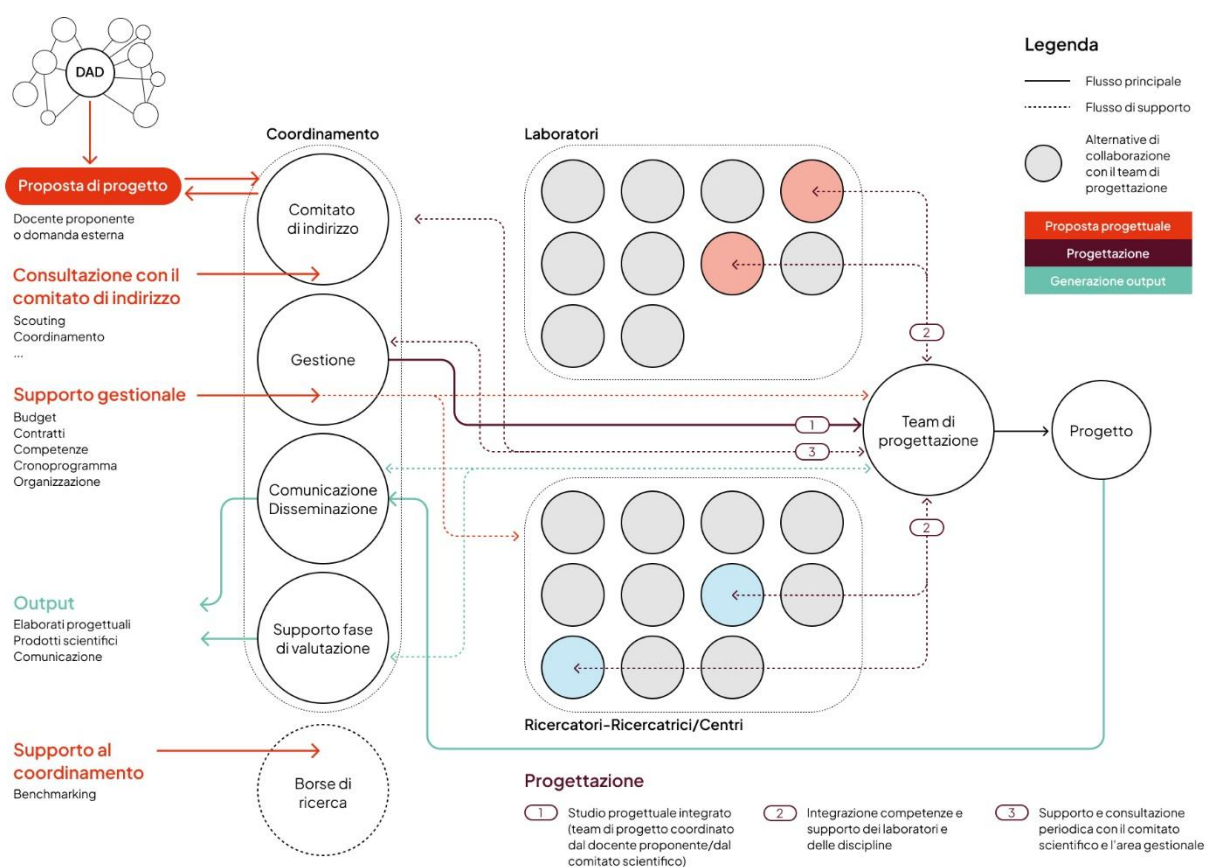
DAD

Proposta di progetto

Docente proponente o domanda esterna

Consultazione con il comitato di indirizzo

Scouting
Coordinamento
...

Supporto gestionale

Budget
Contratti
Competenze
Cronoprogramma
Organizzazione

Output

Elaborati progettuali
Prodotti scientifici
Comunicazione

Supporto al coordinamento

Benchmarking

Coordinamento

Comitato di indirizzo

Gestione

Comunicazione Disseminazione

Supporto fase di valutazione

Borse di ricerca

Laboratori

Ricercatori-Ricercatrici/Centri

2

1

3

2

Team di progettazione

Progetto

Legenda

Flusso principale

Flusso di supporto

Alternative di collaborazione con il team di progettazione

Proposta progettuale

Progettazione

Generazione output

Progettazione

1 Studio progettuale integrato (team di progetto coordinato dal docente proponente/dal comitato scientifico)

2 Integrazione competenze e supporto dei laboratori e delle discipline

3 Supporto e consultazione periodica con il comitato scientifico e l'area gestionale